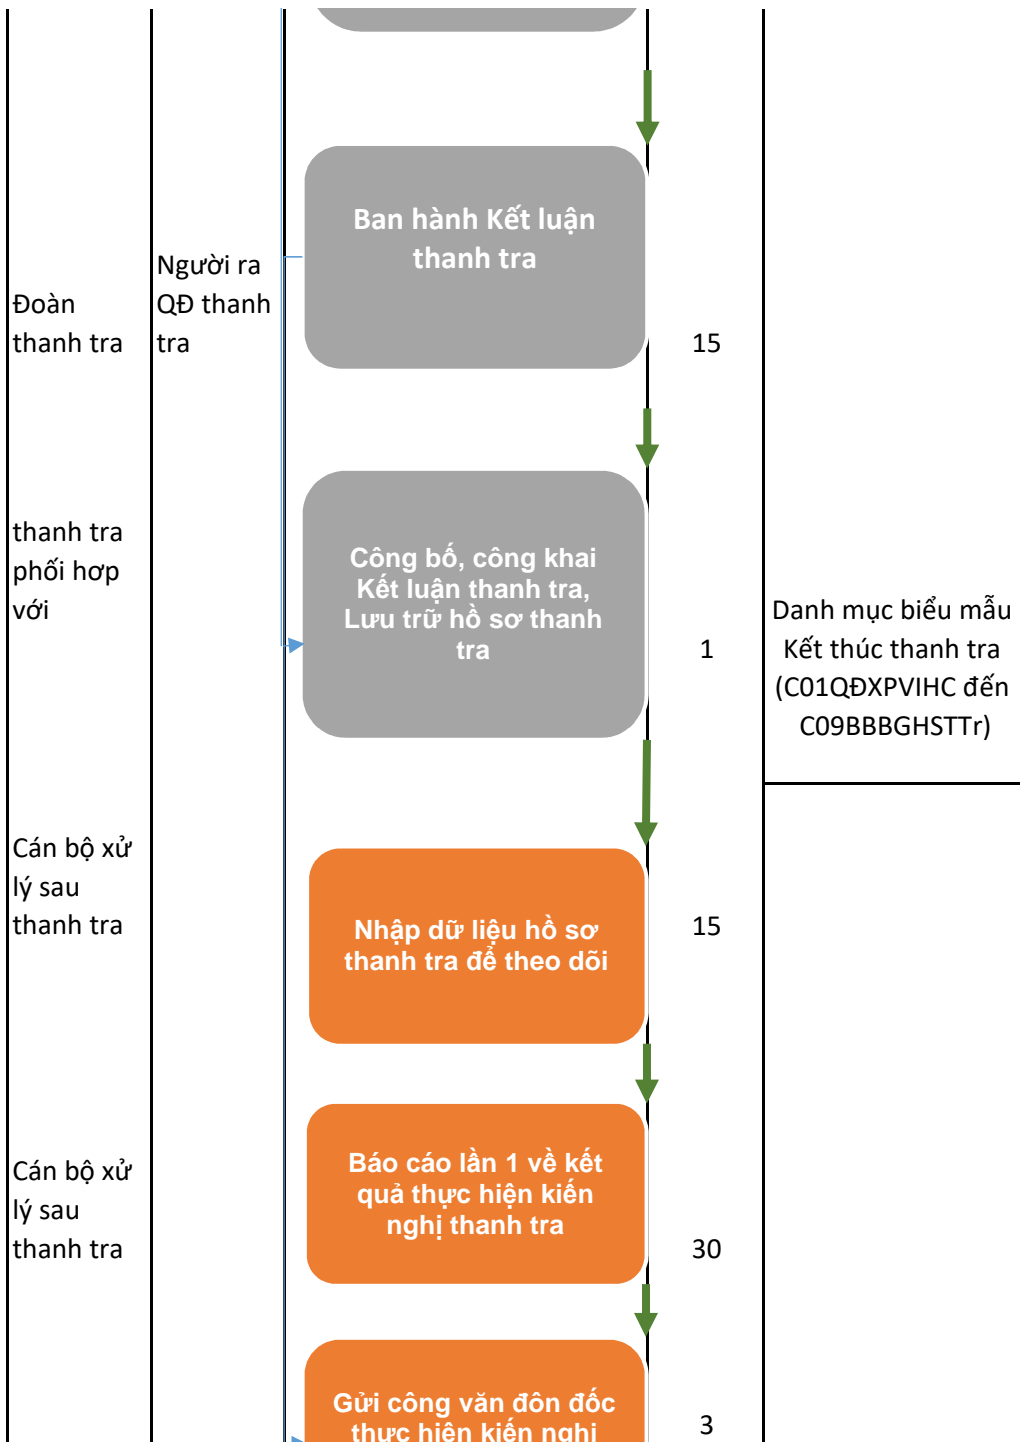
Đoàn thanh tra

Người ra QĐ thanh tra

Ban hành Kết luận thanh tra

15

thanh tra phối hợp với

Công bố, công khai Kết luận thanh tra, Lưu trữ hồ sơ thanh tra

1

Danh mục biểu mẫu Kết thúc thanh tra (C01QĐXPVIHC đến C09BBBGHSTTr)

Cán bộ xử lý sau thanh tra

Nhập dữ liệu hồ sơ thanh tra để theo dõi

15

Cán bộ xử lý sau thanh tra

Báo cáo lần 1 về kết quả thực hiện kiến nghị thanh tra

30

Gửi công văn đôn đốc thực hiện kiến nghị

3